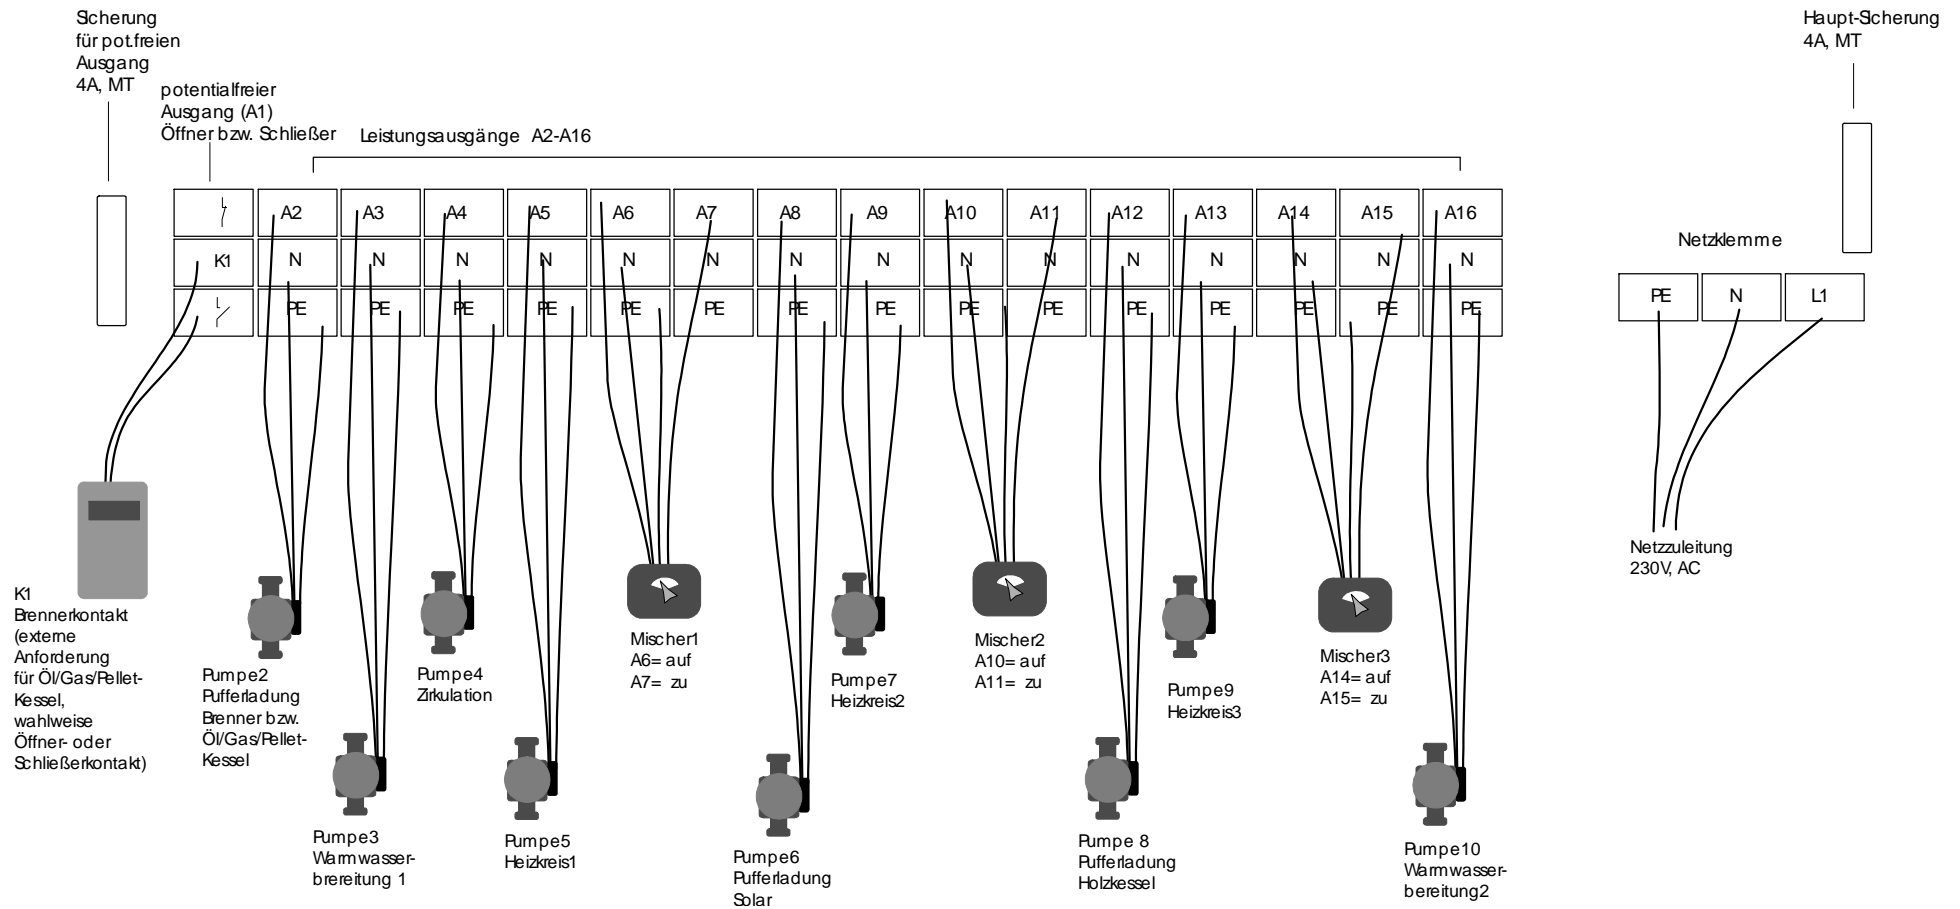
Sicherung für pot.freien Ausgang 4A, MT

potentialfreier Ausgang (A1) Öffner bzw. Schließer

Leistungsausgänge A2-A16

Haupt-Sicherung 4A, MT

| | A2 | A3 | A4 | A5 | A6 | A7 | A8 | A9 | A10 | A11 | A12 | A13 | A14 | A15 | A16 |
|---|---|---|---|---|---|---|---|---|---|---|---|---|---|---|---|
| K1 | N | N | N | N | N | N | N | N | N | N | N | N | N | N | N |
| | PE | PE | PE | PE | PE | PE | PE | PE | PE | PE | PE | PE | PE | PE | PE |

Netzklemme

| PE | N | L1 |
|---|---|---|

K1 Brennerkontakt (externe Anforderung für Öl/Gas/Pellet-Kessel, wahlweise Öffner- oder Schließerkontakt)

Pumpe2 Pufferladung Brenner bzw. Öl/Gas/Pellet-Kessel

Pumpe3 Warmwasserbereitung 1

Pumpe4 Zirkulation

Pumpe5 Heizkreis1

Mischer1 A6= auf A7= zu

Pumpe6 Pufferladung Solar

Pumpe7 Heizkreis2

Mischer2 A10= auf A11= zu

Pumpe 8 Pufferladung Holzkessel

Pumpe9 Heizkreis3

Mischer3 A14= auf A15= zu

Pumpe10 Warmwasserbereitung2

Netzzuleitung 230V, AC